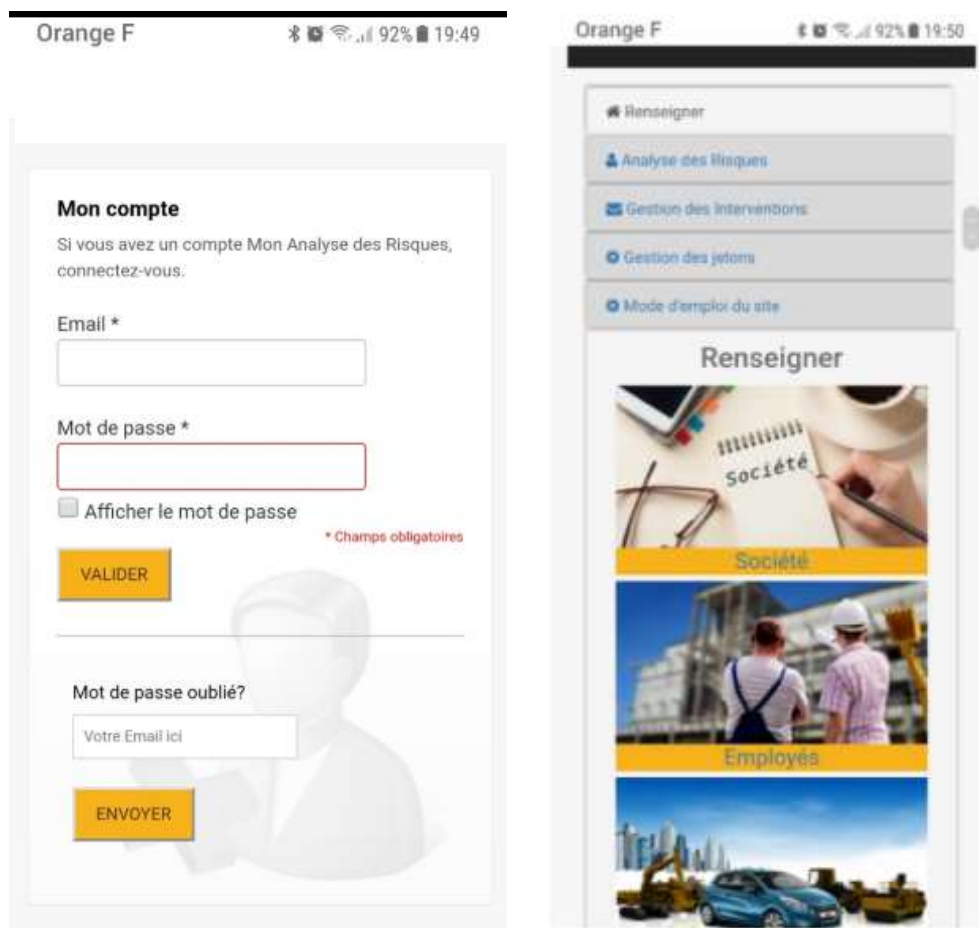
Orange F

92% 19:49

Mon compte

Si vous avez un compte Mon Analyse des Risques, connectez-vous.

Email *

Mot de passe *

Afficher le mot de passe

* Champs obligatoires

VALIDER

Mot de passe oublié?

Votre Email ici

ENVOYER

Orange F

92% 19:50

Renseigner

Analyse des Risques

Gestion des Interventions

Gestion des jetons

Mode d'emploi du site

Renseigner

Société

Société

Employés